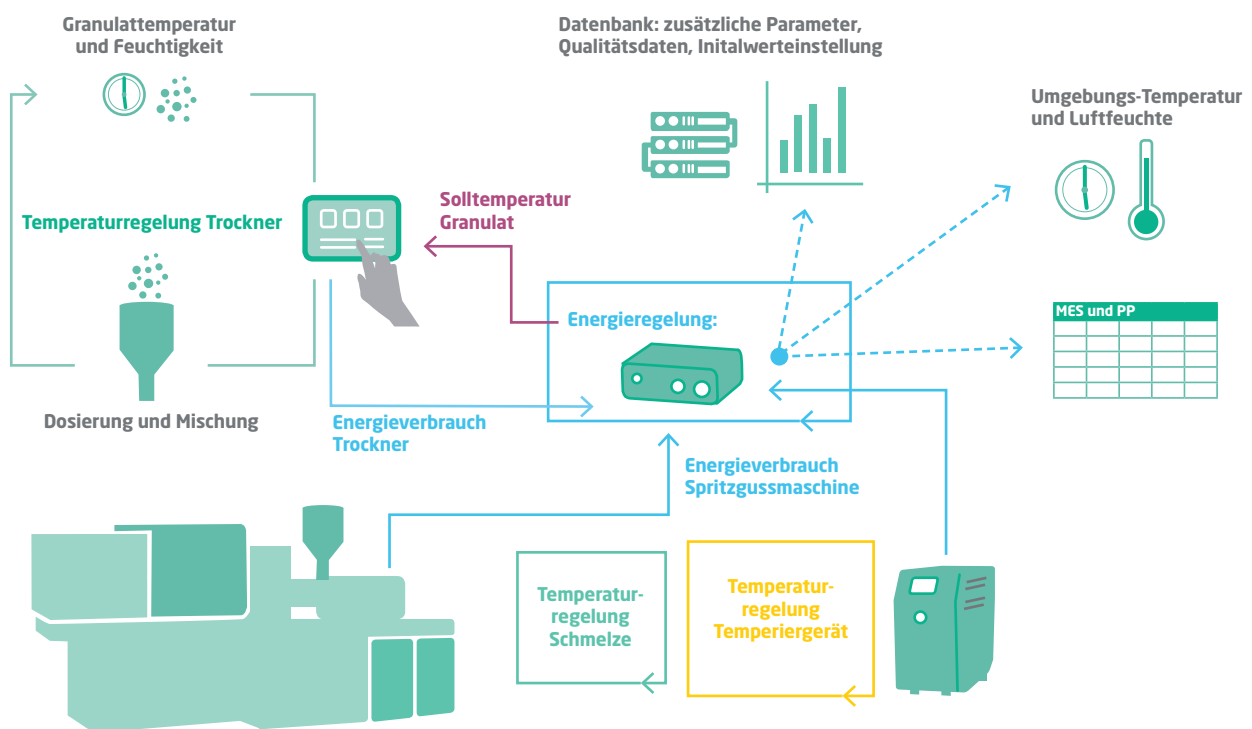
Granulattemperatur und Feuchtigkeit

Datenbank: zusätzliche Parameter, Qualitätsdaten, Initalwerteinstellung

Umgebungs-Temperatur und Luftfeuchte

Temperaturregelung Trockner

Solltemperatur Granulat

Energieregelung:

MES und PP

Dosierung und Mischung

Energieverbrauch Trockner

Energieverbrauch Spritzgussmaschine

Temperaturregelung Schmelze

Temperaturregelung Temperiergerät